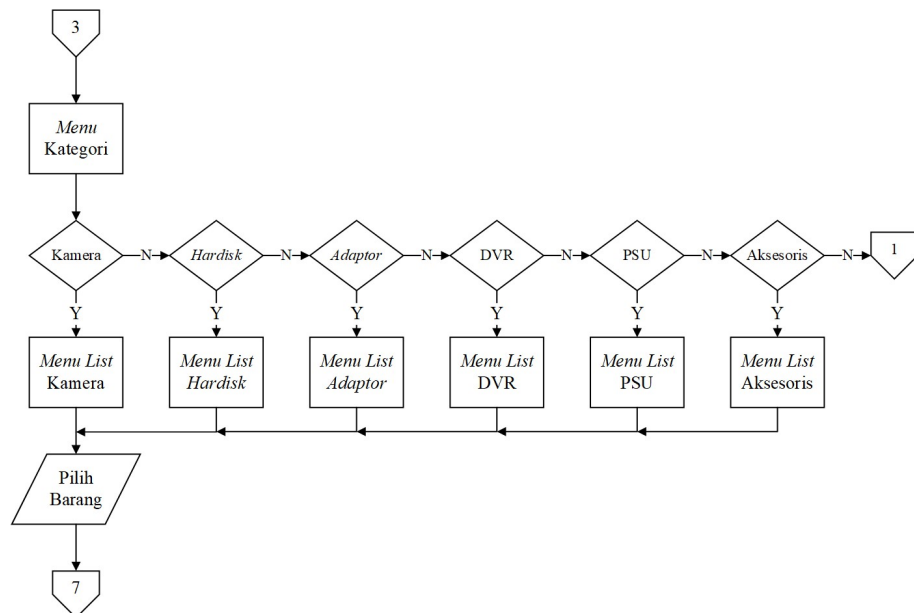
3

Menu Kategori

Kamera
N
Hardisk
N
Adaptor
N
DVR
N
PSU
N
Aksesoris
N
1

Y
Menu List Kamera
Y
Menu List Hardisk
Y
Menu List Adaptor
Y
Menu List DVR
Y
Menu List PSU
Y
Menu List Aksesoris

Pilih Barang

7